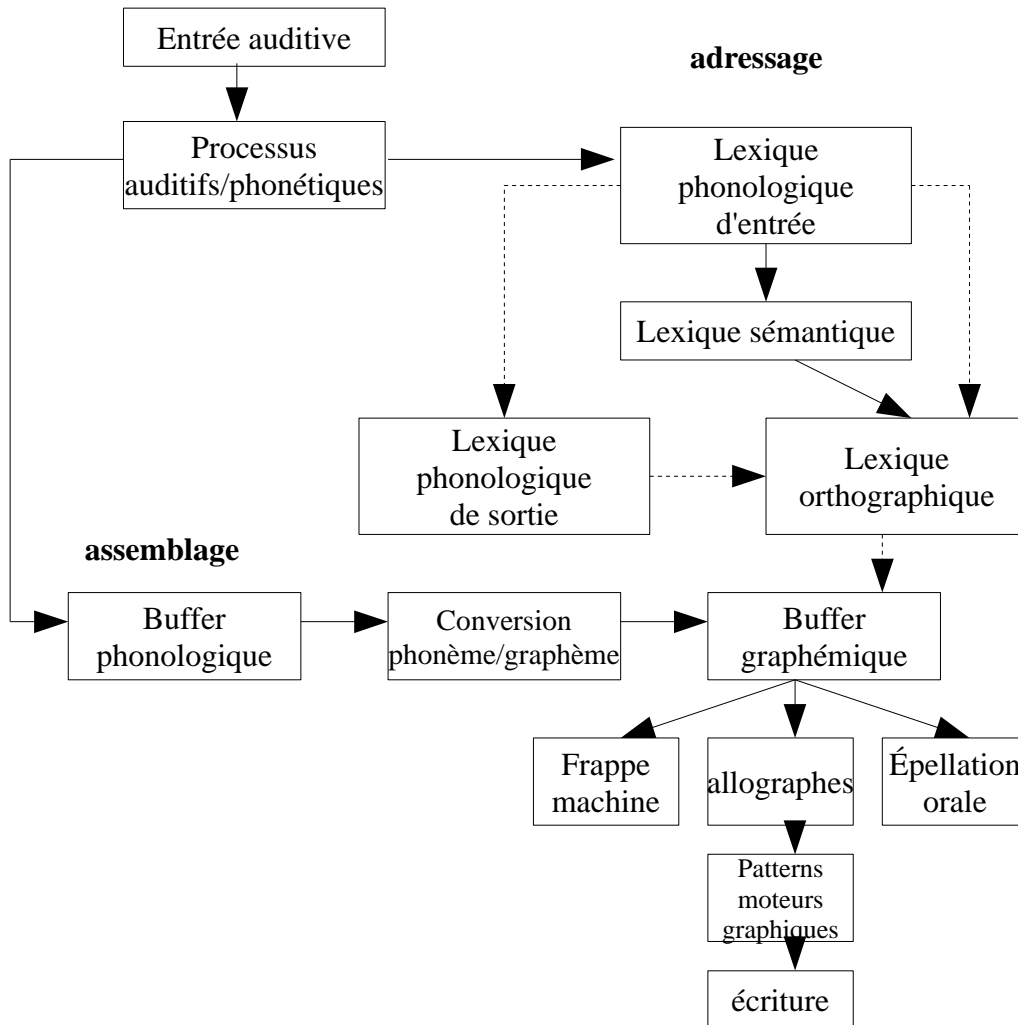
Entrée auditive

adressage

Processus auditifs/phonétiques

Lexique phonologique d'entrée

Lexique sémantique

Lexique phonologique de sortie

Lexique orthographique

assemblage

Buffer phonologique

Conversion phonème/graphème

Buffer graphémique

Frappe machine

allographes

Épellation orale

Patterns moteurs graphiques

écriture